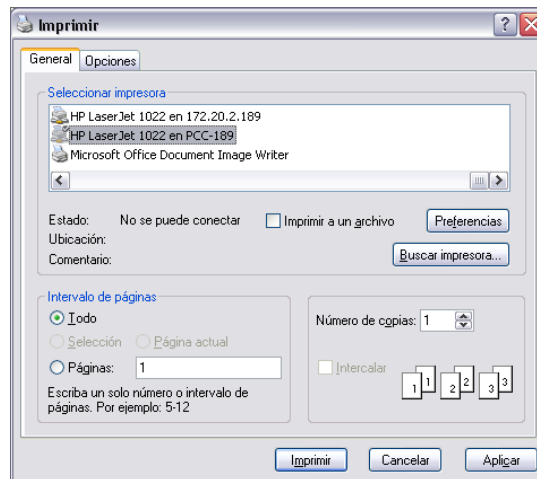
Imprimir

General | Opciones

Seleccionar impresora
HP LaserJet 1022 en 172.20.2.189
HP LaserJet 1022 en PCC-189
Microsoft Office Document Image Writer

Estado: No se puede conectar
Ubicación:
Comentario:

Imprimir a un archivo
Preferencias
Buscar impresora...

Intervalo de páginas
Todo
Selección
Página actual
Páginas: 1
Escriba un solo número o intervalo de páginas. Por ejemplo: 5-12

Número de copias: 1
Intercalar
1 1 2 2 3 3

Imprimir
Cancelar
Aplicar